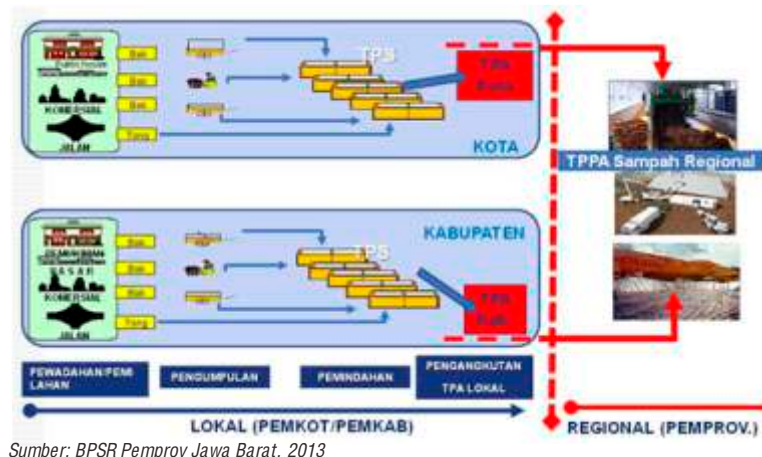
TPS

TPA Kota

KOTA

KOMERSIAL

JALAN

TPPA Sampah Regional

KABUPATEN

TPS

PASAR

KOMERSIAL

JALAN

TPA Kab

PEWADAHAN/PEMILAHAN

PENGUMPULAN

PEMINDAHAN

PENGANGKUTAN TPA LOKAL

LOKAL (PEMKOT/PEMKAB)

REGIONAL (PEMPROV.)

Sumber: BPSR Pemprov Jawa Barat, 2013